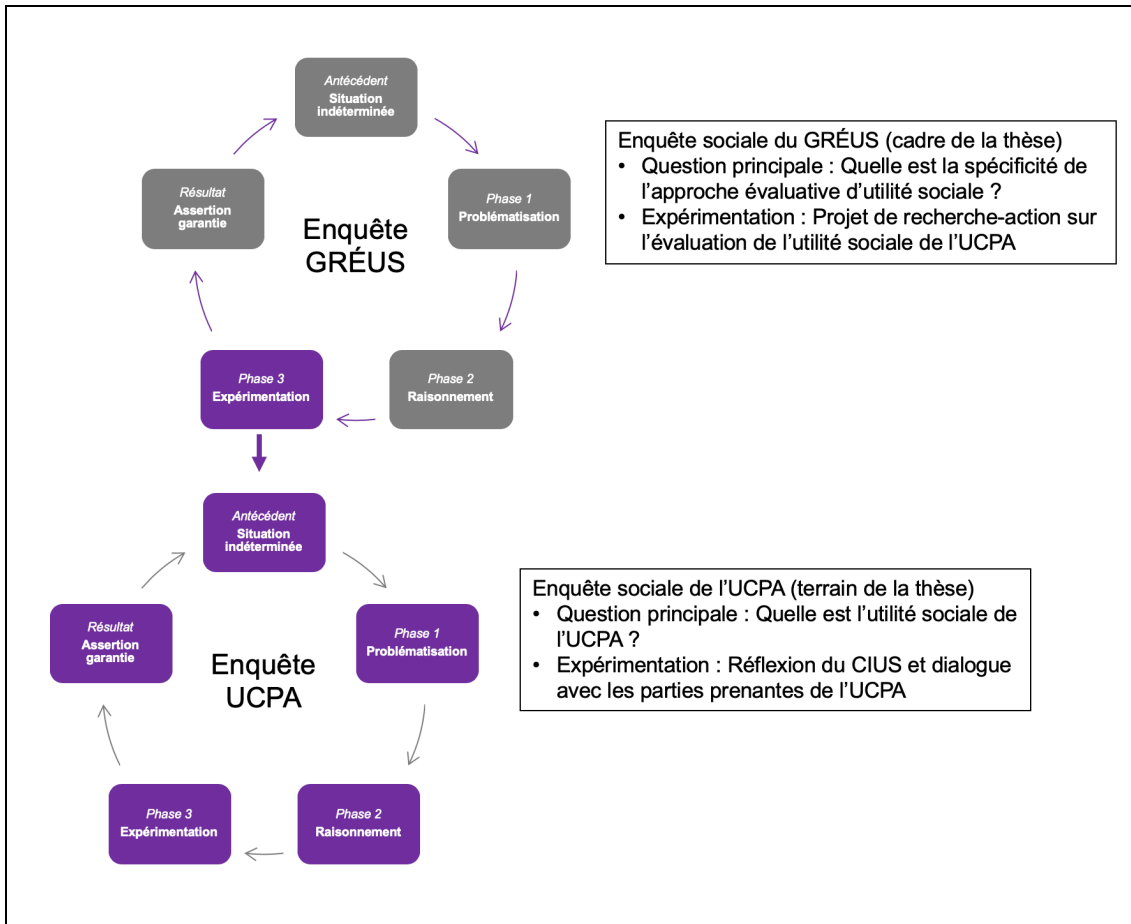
Antécédent
Situation indéterminée

Phase 1
Problématisation

Phase 2
Raisonnement

Phase 3
Expérimentation

Résultat
Assertion garantie

Enquête GRÉUS

Enquête sociale du GRÉUS (cadre de la thèse)
• Question principale : Quelle est la spécificité de l'approche évaluative d'utilité sociale ?
• Expérimentation : Projet de recherche-action sur l'évaluation de l'utilité sociale de l'UCPA

Antécédent
Situation indéterminée

Phase 1
Problématisation

Phase 2
Raisonnement

Phase 3
Expérimentation

Résultat
Assertion garantie

Enquête UCPA

Enquête sociale de l'UCPA (terrain de la thèse)
• Question principale : Quelle est l'utilité sociale de l'UCPA ?
• Expérimentation : Réflexion du CIUS et dialogue avec les parties prenantes de l'UCPA